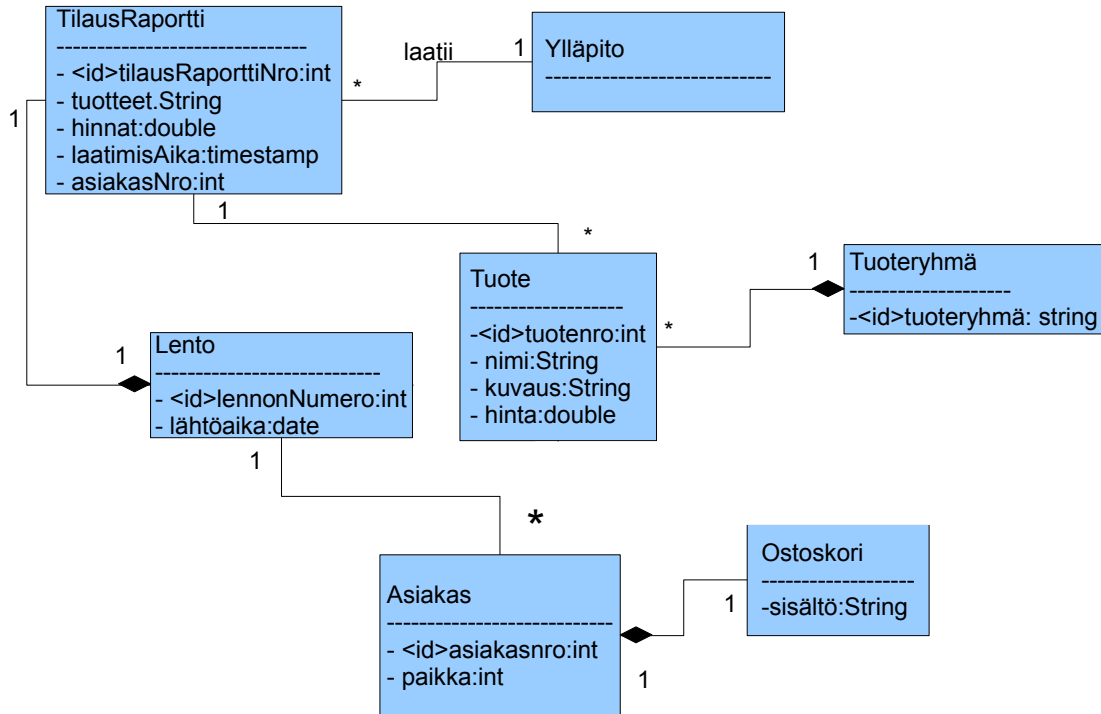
TilausRaportti
------------------------------
- <id>tilausRaporttiNro:int
- tuotteet.String
- hinnat:double
- laatimisAika:timestamp
- asiakasNro:int

laatii

1

*

Ylläpito
----------------------------

1

1

*

Tuote
-------------------
-<id>tuotenro:int
- nimi:String
- kuvaus:String
- hinta:double

*

1

Tuoteryhmä
---------------------
-<id>tuoteryhmä: string

1

Lento
----------------------------
- <id>lennonNumero:int
- lähtöaika:date

1

*

Asiakas
----------------------------
- <id>asiakasnro:int
- paikka:int

Ostoskori
-------------------
-sisältö:String

1

1